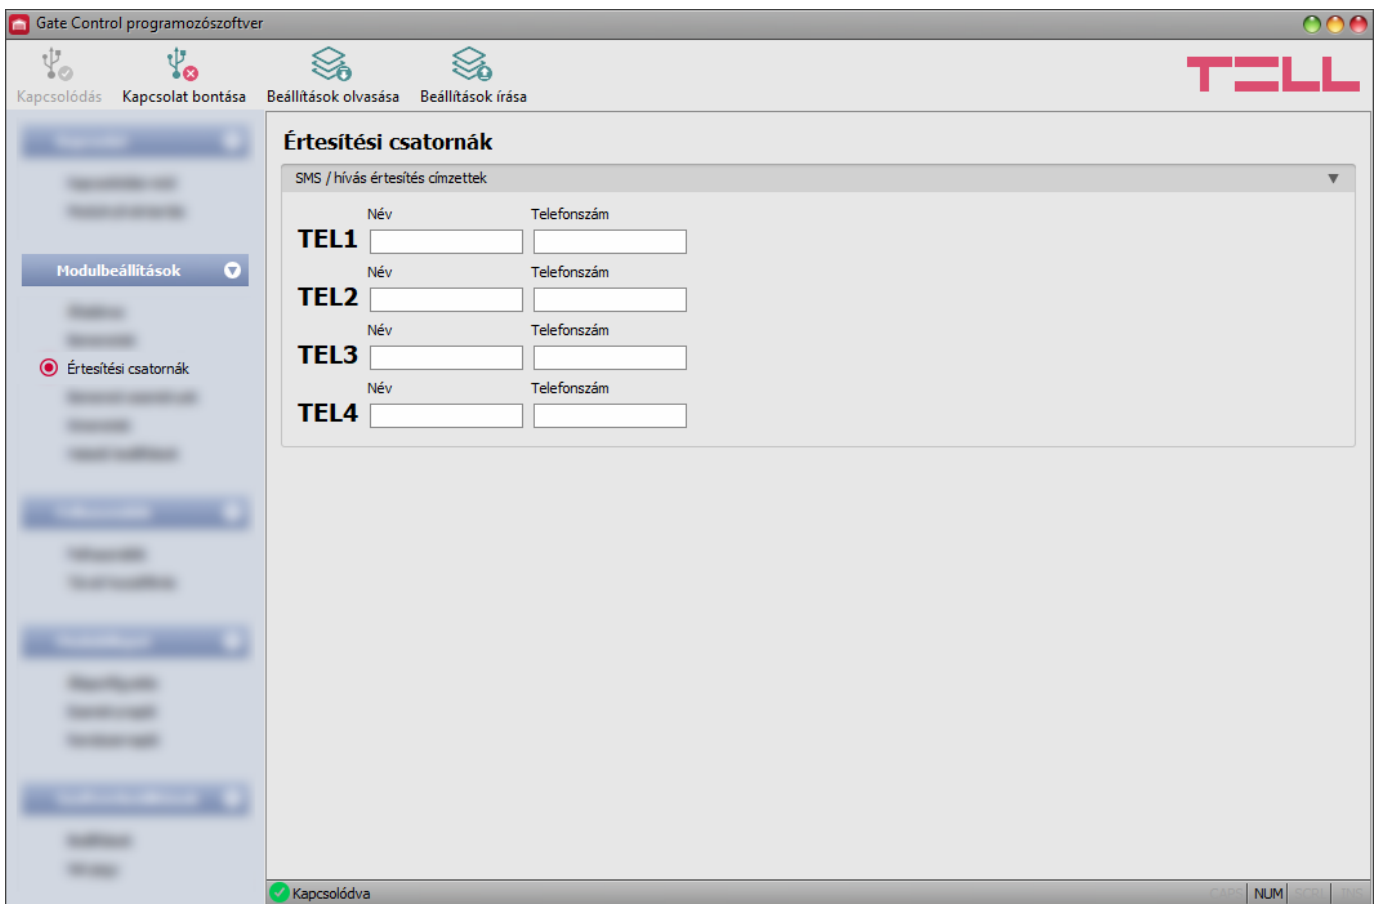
Gate Control programozószoftver

Kapcsolódás Kapcsolat bontása Beállítások olvasása Beállítások írása

TELL

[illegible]
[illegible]
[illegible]

Modulbeállítások
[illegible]
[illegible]
Értesítési csatornák
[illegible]
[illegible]
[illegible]

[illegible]
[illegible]
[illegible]

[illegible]
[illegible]
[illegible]
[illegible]

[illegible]
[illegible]
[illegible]

Értesítési csatornák

SMS / hívás értesítés címzettek

| | Név | Telefonszám |
|---|---|---|
| TEL1 | | |
| TEL2 | | |
| TEL3 | | |
| TEL4 | | |

Kapcsolódva

CAPS NUM SCRL INS